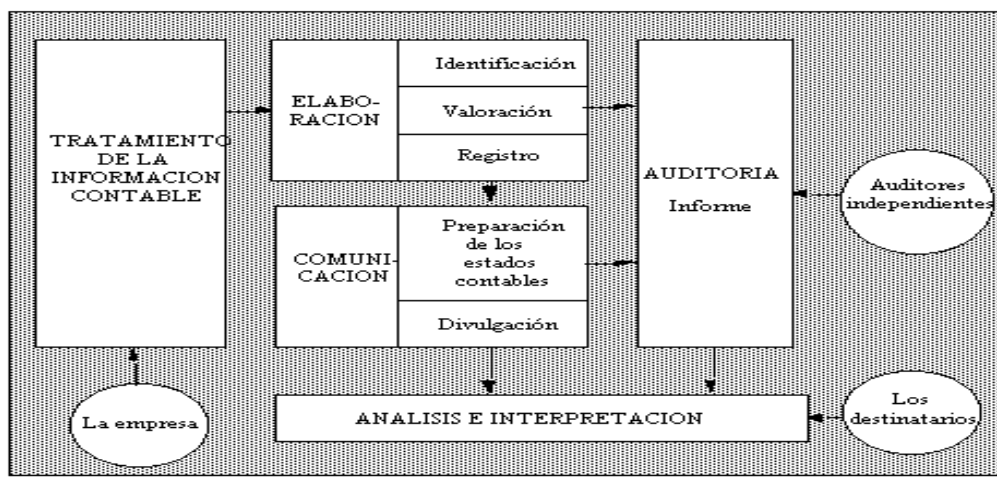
TRATAMIENTO DE LA INFORMACION CONTABLE

ELABORACION

Identificación

Valoración

Registro

COMUNICACION

Preparación de los estados contables

Divulgación

AUDITORIA

Informe

Auditores independientes

La empresa

ANALISIS E INTERPRETACION

Los destinatarios